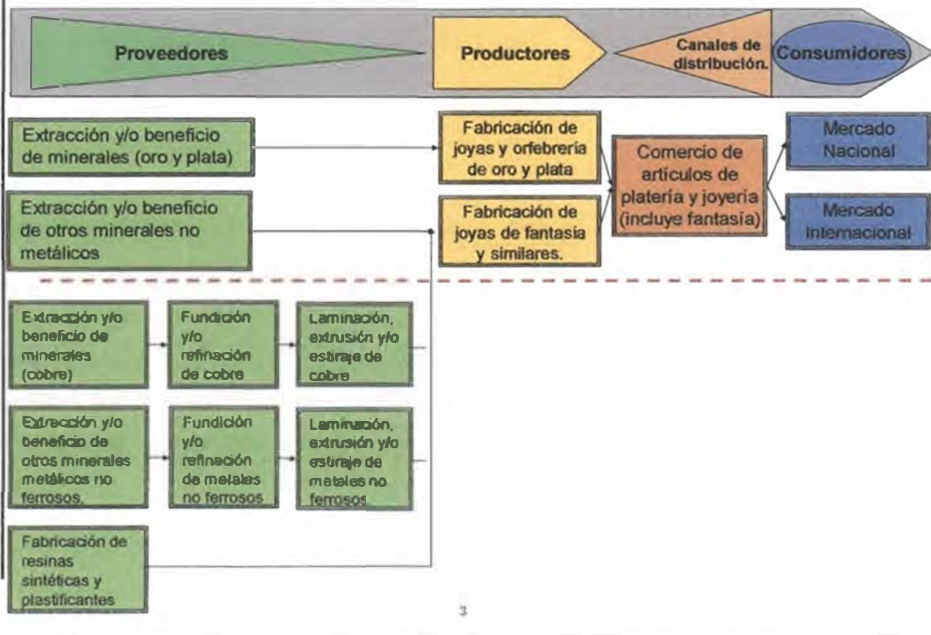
Proveedores

Productores

Canales de distribución.

Consumidores

Extracción y/o beneficio de minerales (oro y plata)

Extracción y/o beneficio de otros minerales no metálicos

Fabricación de joyas y orfebrería de oro y plata

Fabricación de joyas de fantasía y similares.

Comercio de artículos de platería y joyería (incluye fantasía)

Mercado Nacional

Mercado Internacional

Extracción y/o beneficio de minerales (cobre)

Fundición y/o refinación de cobre

Laminación, extrusión y/o estiraje de cobre

Extracción y/o beneficio de otros minerales metálicos no ferrosos.

Fundición y/o refinación de metales no ferrosos

Laminación, extrusión y/o estiraje de metales no ferrosos

Fabricación de resinas sintéticas y plastificantes

3